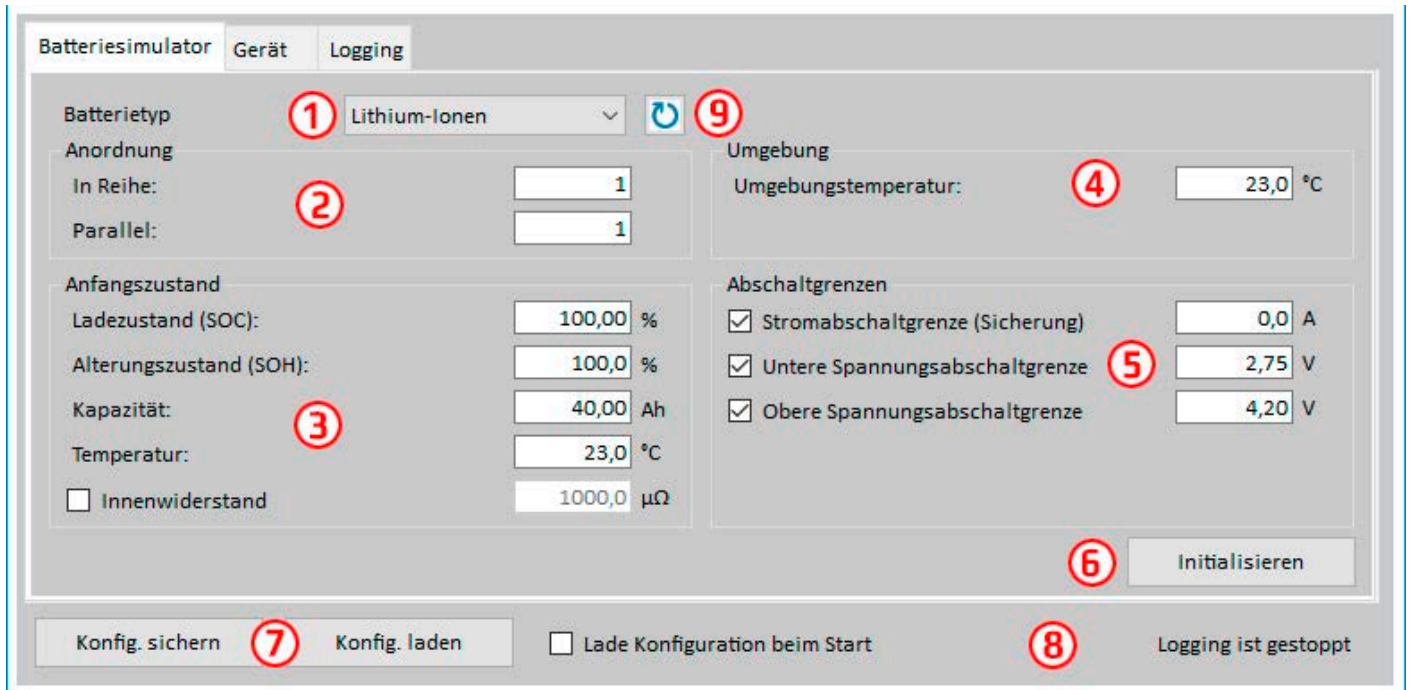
Batteriesimulator | Gerät | Logging

Batterietyp ① Lithium-Ionen ⑨

Anordnung
In Reihe: ② 1
Parallel: 1

Umgebung
Umgebungstemperatur: ④ 23,0 °C

Anfangszustand
Ladezustand (SOC): 100,00 %
Alterungszustand (SOH): 100,0 %
Kapazität: ③ 40,00 Ah
Temperatur: 23,0 °C
Innenwiderstand 1000,0 μΩ

Abschaltgrenzen
Stromabschaltgrenze (Sicherung) 0,0 A
Untere Spannungsabschaltgrenze ⑤ 2,75 V
Obere Spannungsabschaltgrenze 4,20 V

⑥ Initialisieren

Konfig. sichern ⑦ Konfig. laden
Lade Konfiguration beim Start
⑧ Logging ist gestoppt